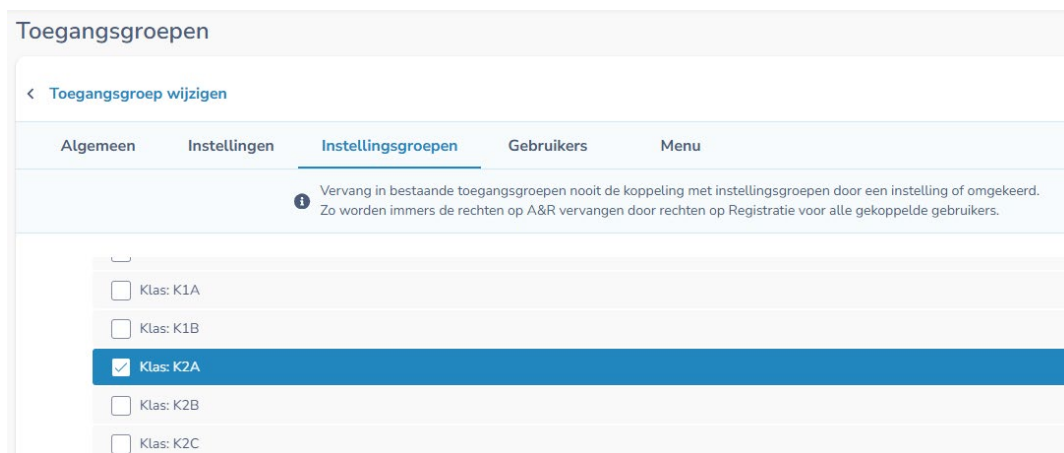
Toegangsgroepen

< Toegangsgroep wijzigen

Algemeen Instellingen Instellingsgroepen Gebruikers Menu

Vervang in bestaande toegangsgroepen nooit de koppeling met instellingsgroepen door een instelling of omgekeerd. Zo worden immers de rechten op A&R vervangen door rechten op Registratie voor alle gekoppelde gebruikers.

Klas: K1A
Klas: K1B
Klas: K2A
Klas: K2B
Klas: K2C